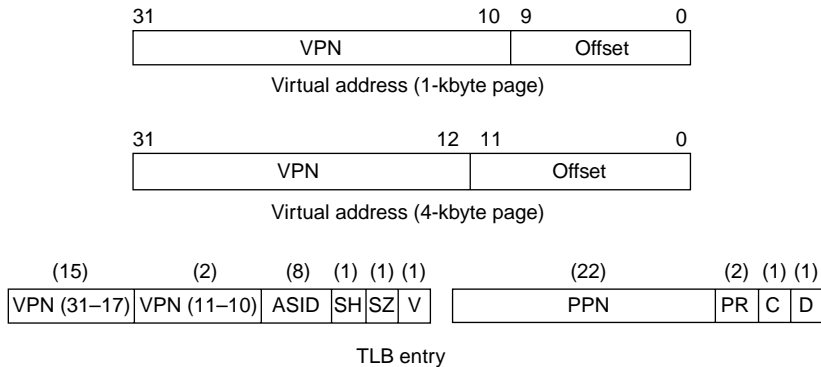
31 10 9 0

| VPN | Offset |
|---|---|

Virtual address (1-kbyte page)

31 12 11 0

| VPN | Offset |
|---|---|

Virtual address (4-kbyte page)

| (15) | (2) | (8) | (1) | (1) | (1) |
|---|---|---|---|---|---|
| VPN (31–17) | VPN (11–10) | ASID | SH | SZ | V |

| (22) | (2) | (1) | (1) |
|---|---|---|---|
| PPN | PR | C | D |

TLB entry